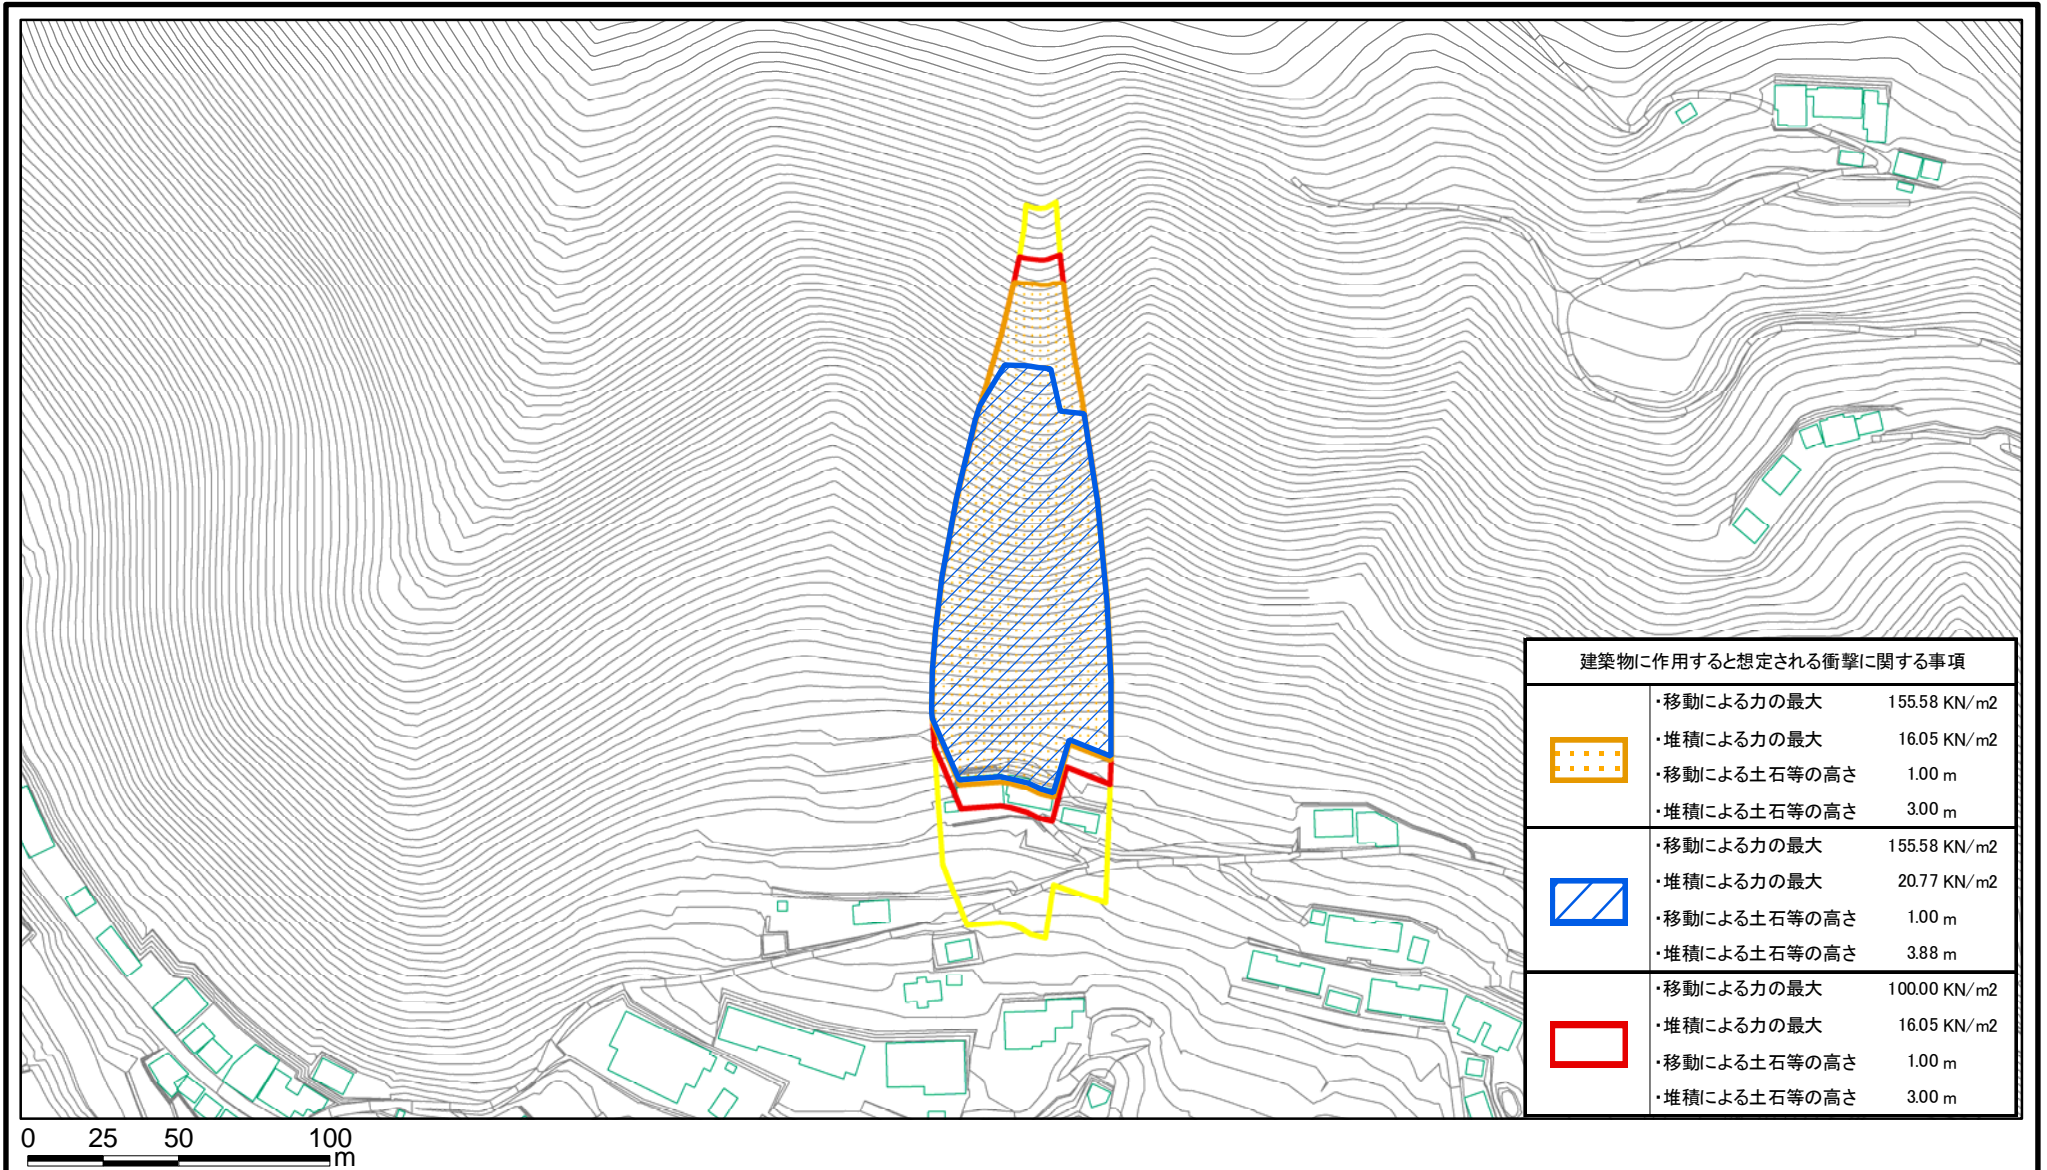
建築物に作用すると想定される衝撃に関する事項

| | | |
|---|---|---|
| | ・移動による力の最大 | 155.58 KN/m2 |
| | ・堆積による力の最大 | 16.05 KN/m2 |
| | ・移動による土石等の高さ | 1.00 m |
| | ・堆積による土石等の高さ | 3.00 m |
| | ・移動による力の最大 | 155.58 KN/m2 |
| | ・堆積による力の最大 | 20.77 KN/m2 |
| | ・移動による土石等の高さ | 1.00 m |
| | ・堆積による土石等の高さ | 3.88 m |
| | ・移動による力の最大 | 100.00 KN/m2 |
| | ・堆積による力の最大 | 16.05 KN/m2 |
| | ・移動による土石等の高さ | 1.00 m |
| | ・堆積による土石等の高さ | 3.00 m |

0 25 50 100 m